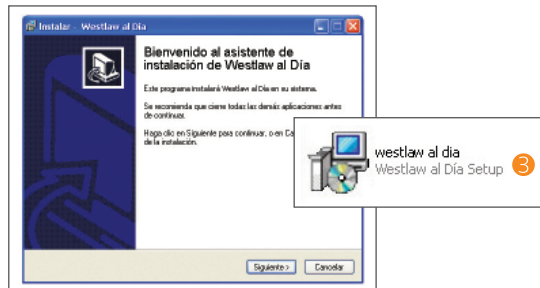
Instalar - Westlaw al Día

Bienvenido al asistente de instalación de Westlaw al Día

Este programa instalará Westlaw al Día en su sistema.

Se recomienda que cierre todas las demás aplicaciones antes de continuar.

Haga clic en Siguiente para continuar, o en Ca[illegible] de la instalación.

westlaw al dia
Westlaw al Día Setup

3

Siguiente >
Cancelar